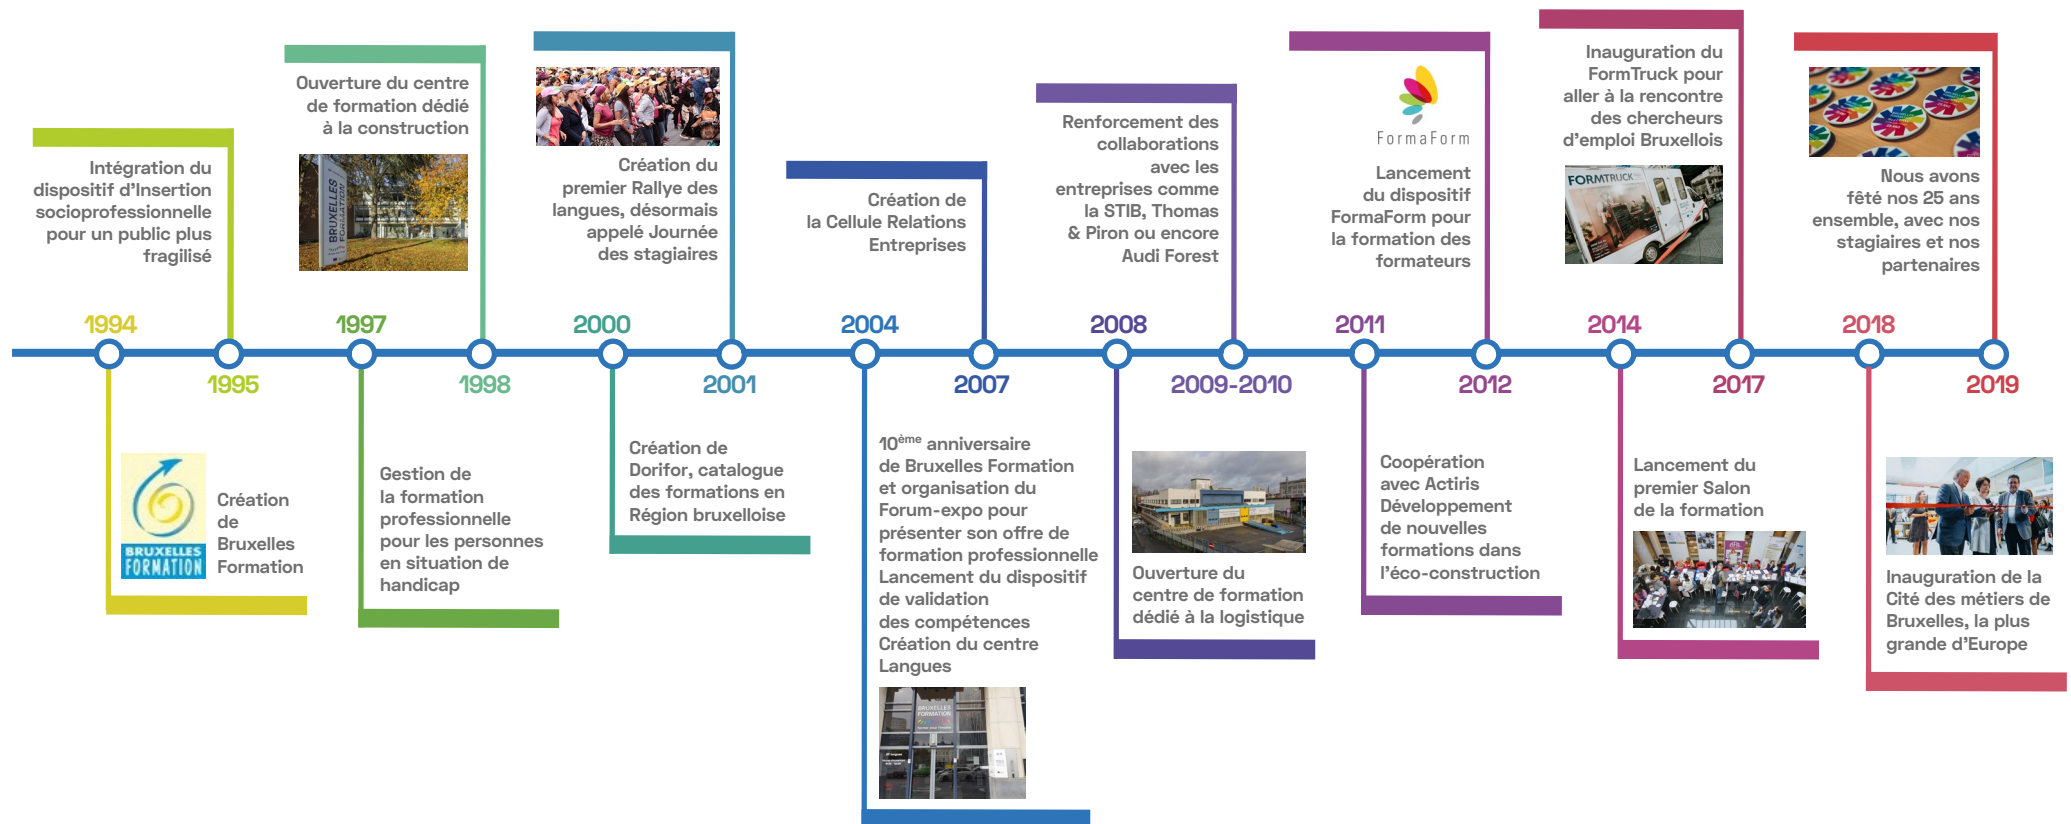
Intégration du dispositif d'Insertion socioprofessionnelle pour un public plus fragilisé

Ouverture du centre de formation dédié à la construction

BRUXELLES FORMATION

Création du premier Rallye des langues, désormais appelé Journée des stagiaires

Création de la Cellule Relations Entreprises

Renforcement des collaborations avec les entreprises comme la STIB, Thomas & Piron ou encore Audi Forest

FormaForm

Lancement du dispositif FormaForm pour la formation des formateurs

Inauguration du FormTruck pour aller à la rencontre des chercheurs d'emploi Bruxellois

FORMTRUCK

Nous avons fêté nos 25 ans ensemble, avec nos stagiaires et nos partenaires

1994

1995

1997

1998

2000

2001

2004

2007

2008

2009-2010

2011

2012

2014

2017

2018

2019

BRUXELLES FORMATION

Création de Bruxelles Formation

Gestion de la formation professionnelle pour les personnes en situation de handicap

Création de Dorifor, catalogue des formations en Région bruxelloise

10ème anniversaire de Bruxelles Formation et organisation du Forum-expo pour présenter son offre de formation professionnelle
Lancement du dispositif de validation des compétences
Création du centre Langues

Ouverture du centre de formation dédié à la logistique

Coopération avec Actiris
Développement de nouvelles formations dans l'éco-construction

Lancement du premier Salon de la formation

Inauguration de la Cité des métiers de Bruxelles, la plus grande d'Europe